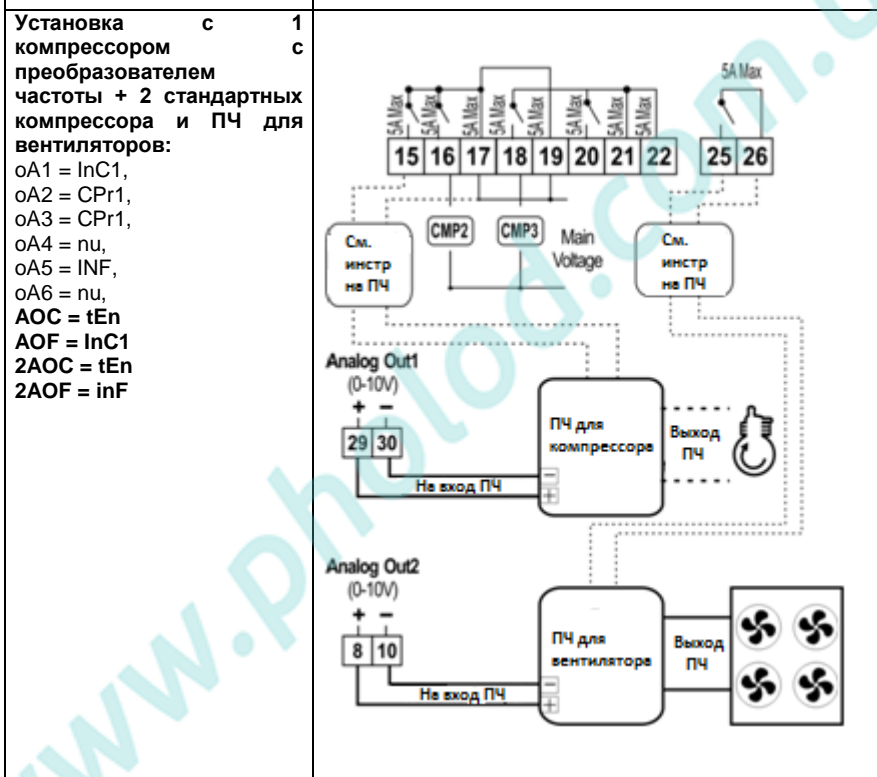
**Установка с 1 компрессором с преобразователем частоты + 2 стандартных компрессора и ПЧ для вентиляторов:**
oA1 = InC1,
oA2 = CPr1,
oA3 = CPr1,
oA4 = nu,
oA5 = INF,
oA6 = nu,
**AOC = tEn**
**AOF = InC1**
**2AOC = tEn**
**2AOF = inF**

5A Max
5A Max
5A Max
5A Max
5A Max
5A Max

| 15 | 16 | 17 | 18 | 19 | 20 | 21 | 22 |
|---|---|---|---|---|---|---|---|

| 25 | 26 |
|---|---|

См. инстр на ПЧ
CMP2
CMP3
Main Voltage
См. инстр на ПЧ

Analog Out1
(0-10V)
+ −
| 29 | 30 |
|---|---|
Не вход ПЧ
ПЧ для компрессора
Выход ПЧ

Analog Out2
(0-10V)
+ −
| 8 | 10 |
|---|---|
Не вход ПЧ
ПЧ для вентилятора
Выход ПЧ

www.pholod.com.ua